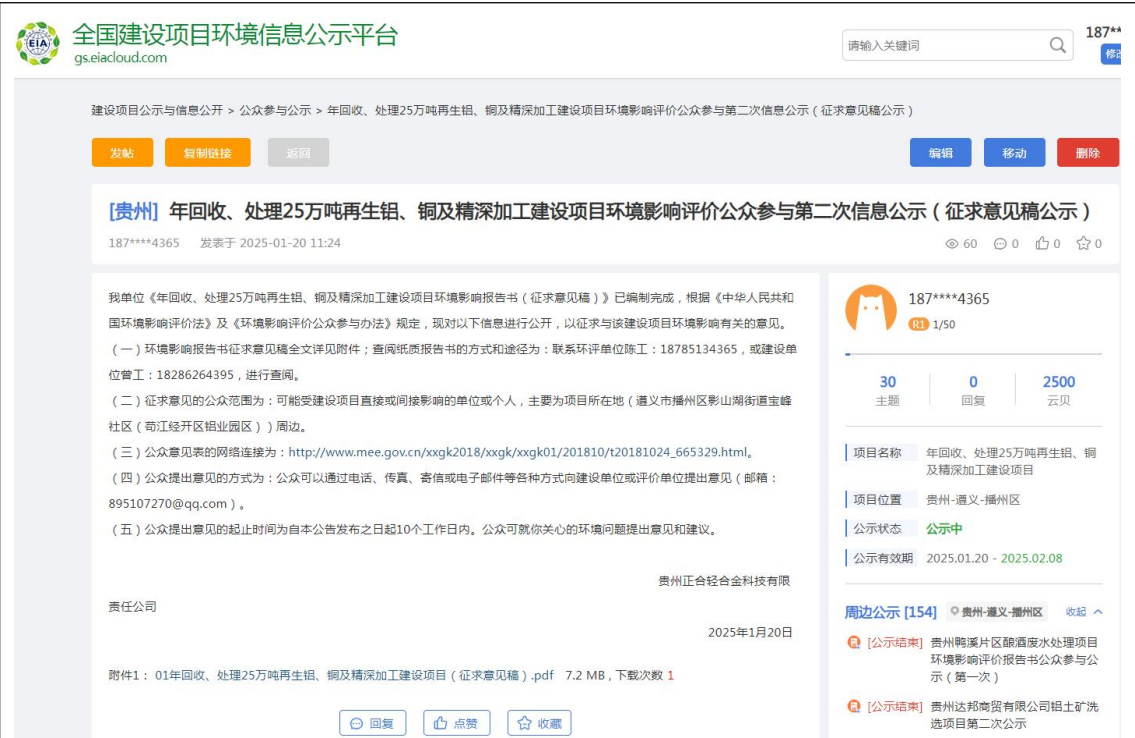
EIA 全国建设项目环境信息公示平台
gs.eiacloud.com

请输入关键词

187**
修改

建设项目公示与信息公开 > 公众参与公示 > 年回收、处理25万吨再生铝、铜及精深加工建设项目环境影响评价公众参与第二次信息公示（征求意见稿公示）

发帖 复制链接 返回 编辑 移动 删除

[贵州] 年回收、处理25万吨再生铝、铜及精深加工建设项目环境影响评价公众参与第二次信息公示（征求意见稿公示）

187****4365 发表于 2025-01-20 11:24

60 0 0 0

我单位《年回收、处理25万吨再生铝、铜及精深加工建设项目环境影响报告书（征求意见稿）》已编制完成，根据《中华人民共和国环境影响评价法》及《环境影响评价公众参与办法》规定，现对以下信息进行公开，以征求与该建设项目环境影响有关的意见。

（一）环境影响报告书征求意见稿全文详见附件；查阅纸质报告书的方式和途径为：联系环评单位陈工：18785134365，或建设单位曾工：18286264395，进行查阅。

（二）征求意见的公众范围为：可能受建设项目直接或间接影响的单位或个人，主要为项目所在地（遵义市播州区影山湖街道宝峰社区（苟江经开区铝业园区））周边。

（三）公众意见表的网络连接为：http://www.mee.gov.cn/xxgk2018/xxgk/xxgk01/201810/t20181024_665329.html。

（四）公众提出意见的方式为：公众可以通过电话、传真、寄信或电子邮件等各种方式向建设单位或评价单位提出意见（邮箱：895107270@qq.com）。

（五）公众提出意见的起止时间为自本公告发布之日起10个工作日内。公众可就你关心的环境问题提出意见和建议。

贵州正合轻合金科技有限责任公司

2025年1月20日

附件1： 01年回收、处理25万吨再生铝、铜及精深加工建设项目（征求意见稿）.pdf 7.2 MB，下载次数 1

回复 点赞 收藏

187****4365
R1 1/50

30 主题
0 回复
2500 云贝

项目名称 年回收、处理25万吨再生铝、铜及精深加工建设项目
项目位置 贵州-遵义-播州区
公示状态 公示中
公示有效期 2025.01.20 - 2025.02.08

周边公示 [154] 贵州-遵义-播州区 收起

[公示结束] 贵州鸭溪片区酿酒废水处理项目环境影响评价报告书公众参与公示（第一次）

[公示结束] 贵州达邦商贸有限公司铝土矿洗选项目第二次公示